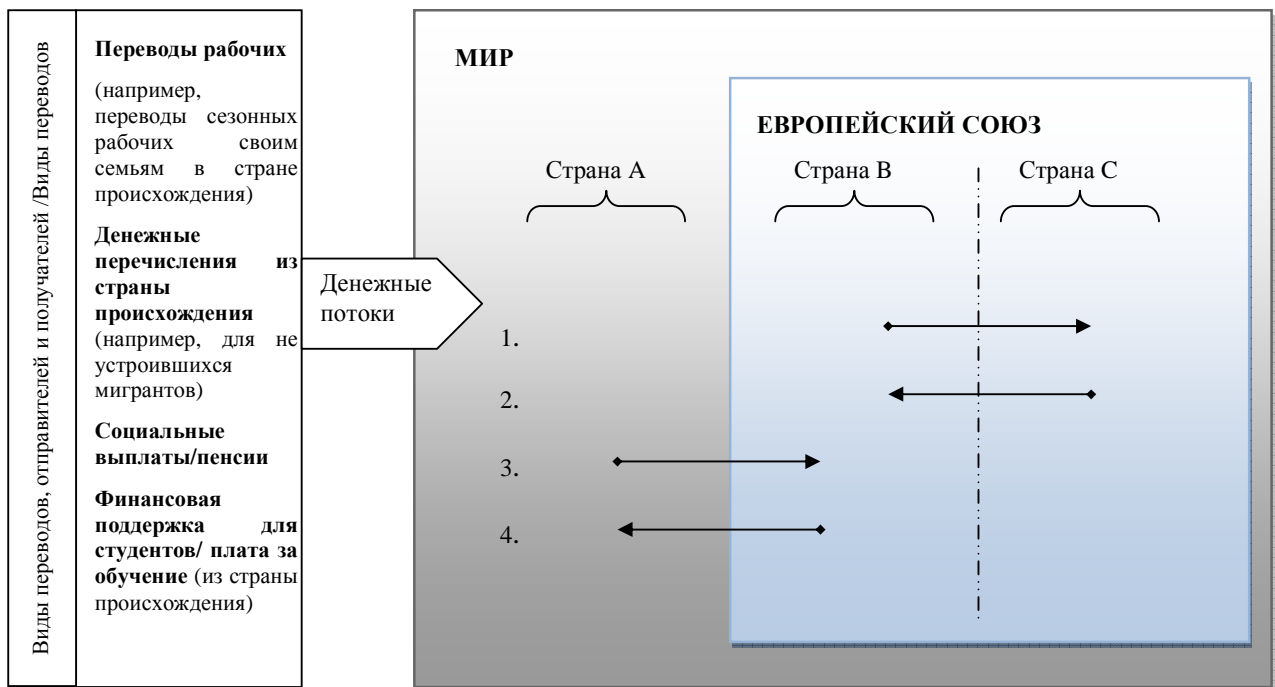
Виды переводов, отправителей и получателей /Виды переводов

**Переводы рабочих** (например, переводы сезонных рабочих своим семьям в стране происхождения)

**Денежные перечисления из страны происхождения** (например, для не устроившихся мигрантов)

**Социальные выплаты/пенсии**

**Финансовая поддержка для студентов/ плата за обучение** (из страны происхождения)

Денежные потоки

МИР

ЕВРОПЕЙСКИЙ СОЮЗ

Страна А

Страна В

Страна С

1.

2.

3.

4.